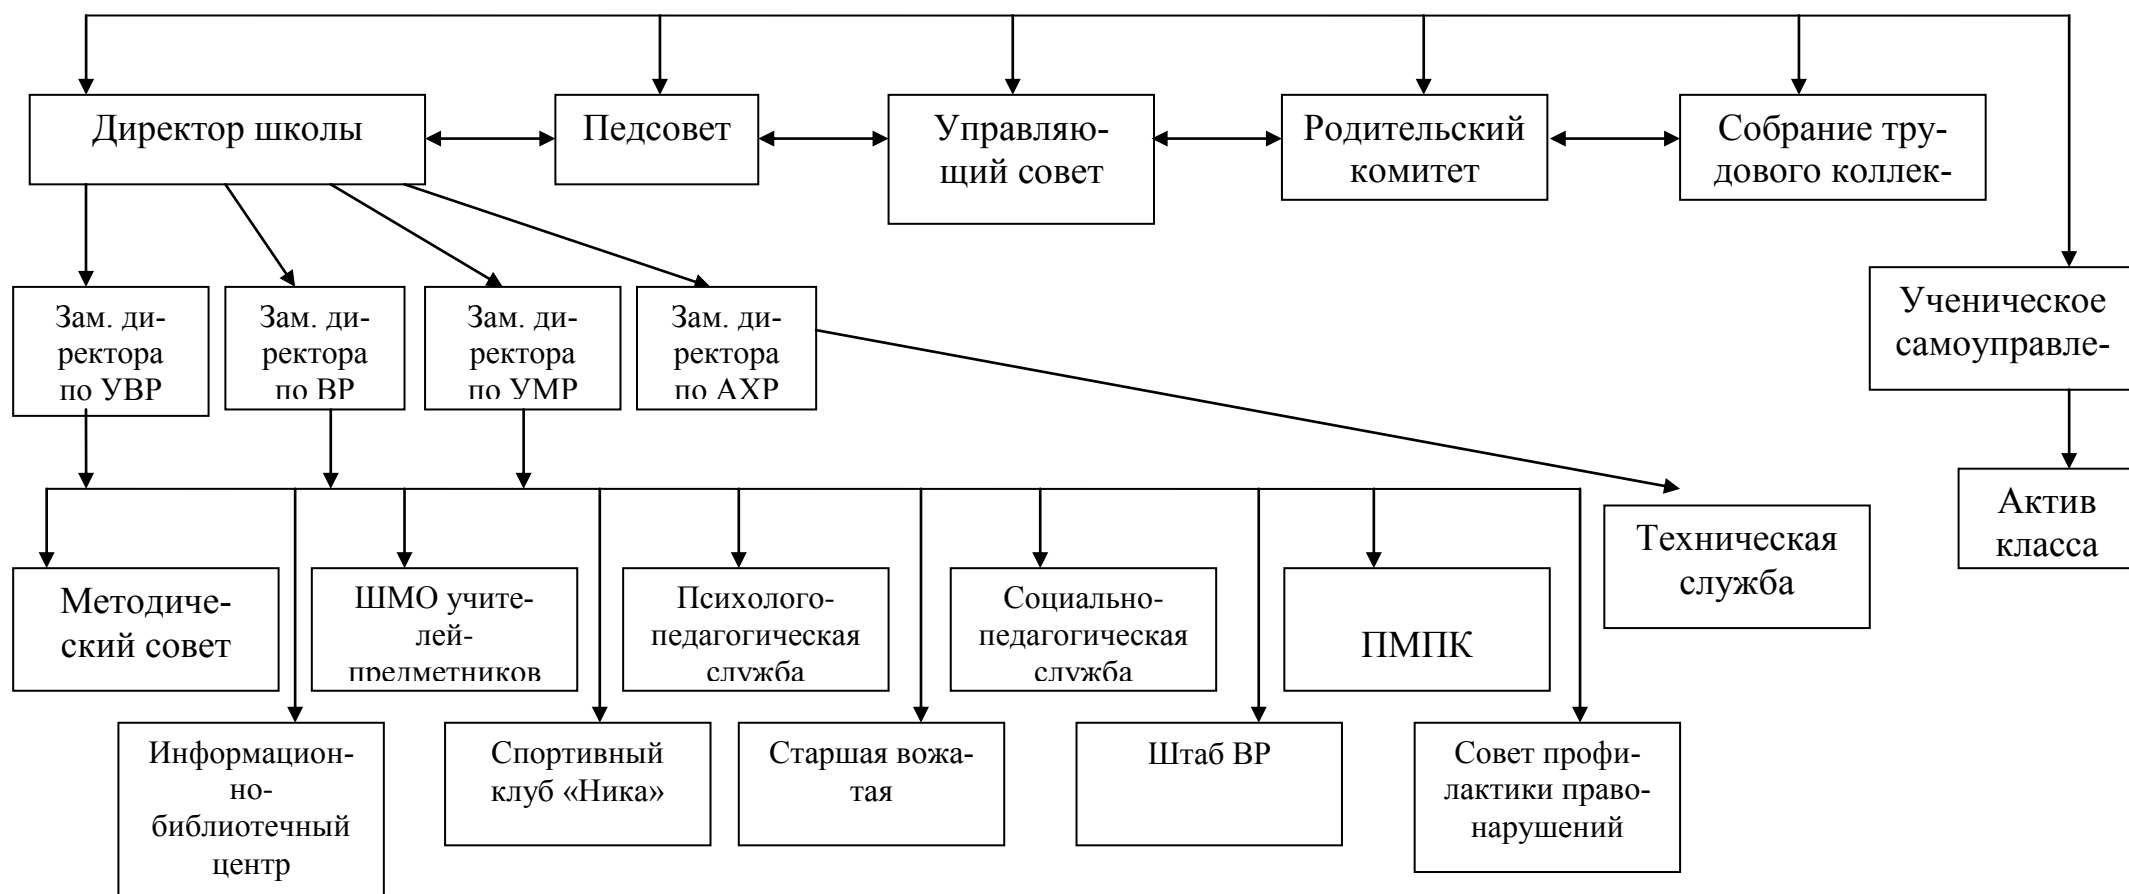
Директор школы

Педсовет

Управляющий совет

Родительский комитет

Собрание трудового коллек-

Зам. директора по УВР

Зам. директора по ВР

Зам. директора по УМР

Зам. директора по АХР

Ученическое самоуправле-

Методический совет

ШМО учителей-предметников

Психолого-педагогическая служба

Социально-педагогическая служба

ПМПК

Техническая служба

Актив класса

Информационно-библиотечный центр

Спортивный клуб «Ника»

Старшая вожатая

Штаб ВР

Совет профилактики правонарушений